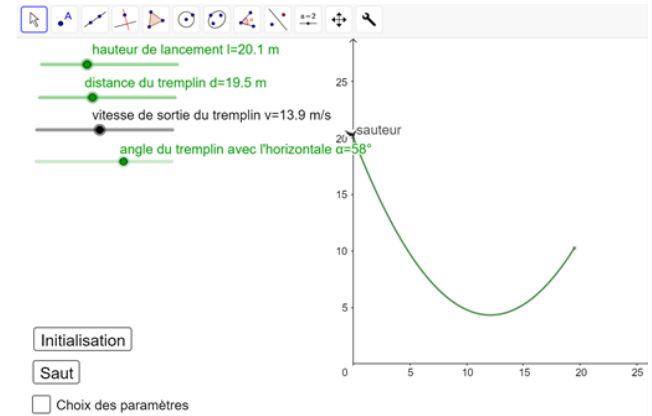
hauteur de lancement l=20.1 m

distance du tremplin d=19.5 m

vitesse de sortie du tremplin v=13.9 m/s

angle du tremplin avec l'horizontale α=58°

sauteur

25
20
15
10
5
0
5
10
15
20
25

Initialisation

Saut

Choix des paramètres